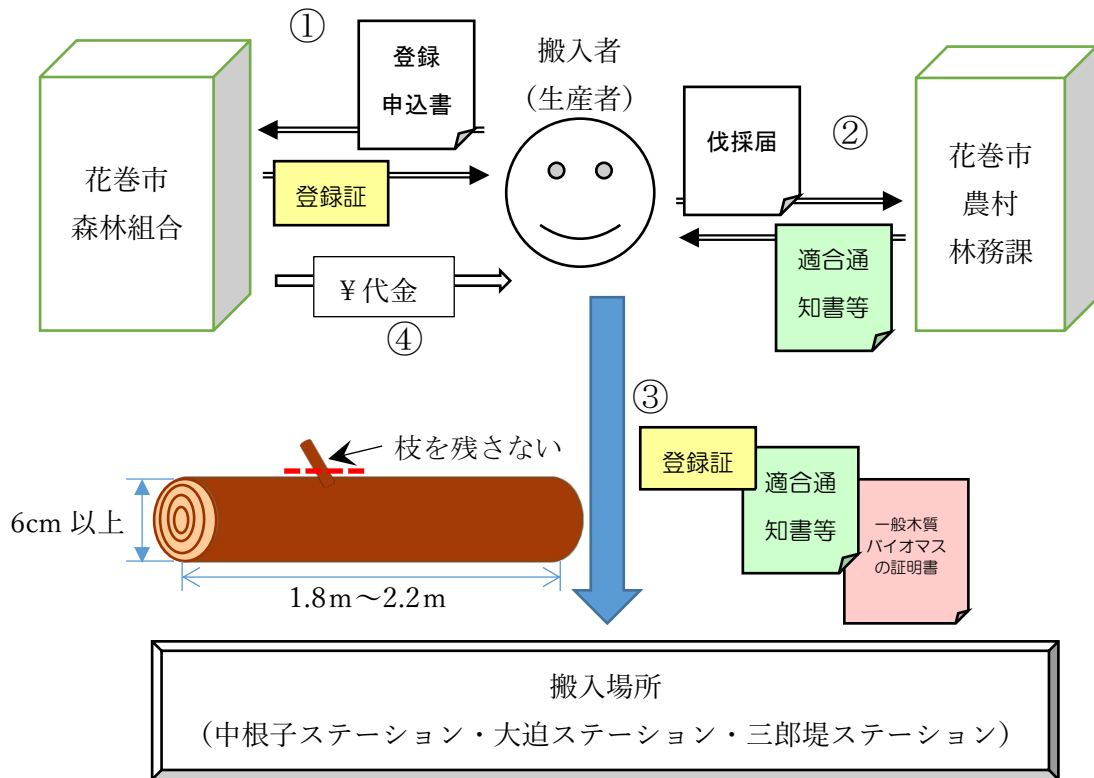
①

登録申込書

搬入者
（生産者）

花巻市
森林組合

登録証

¥代金

④

伐採届

②

花巻市
農村
林務課

適合通知書等

③

枝を残さない

6cm 以上

1.8m～2.2m

登録証

適合通知書等

一般木質バイオマスの証明書

搬入場所
（中根子ステーション・大迫ステーション・三郎堤ステーション）